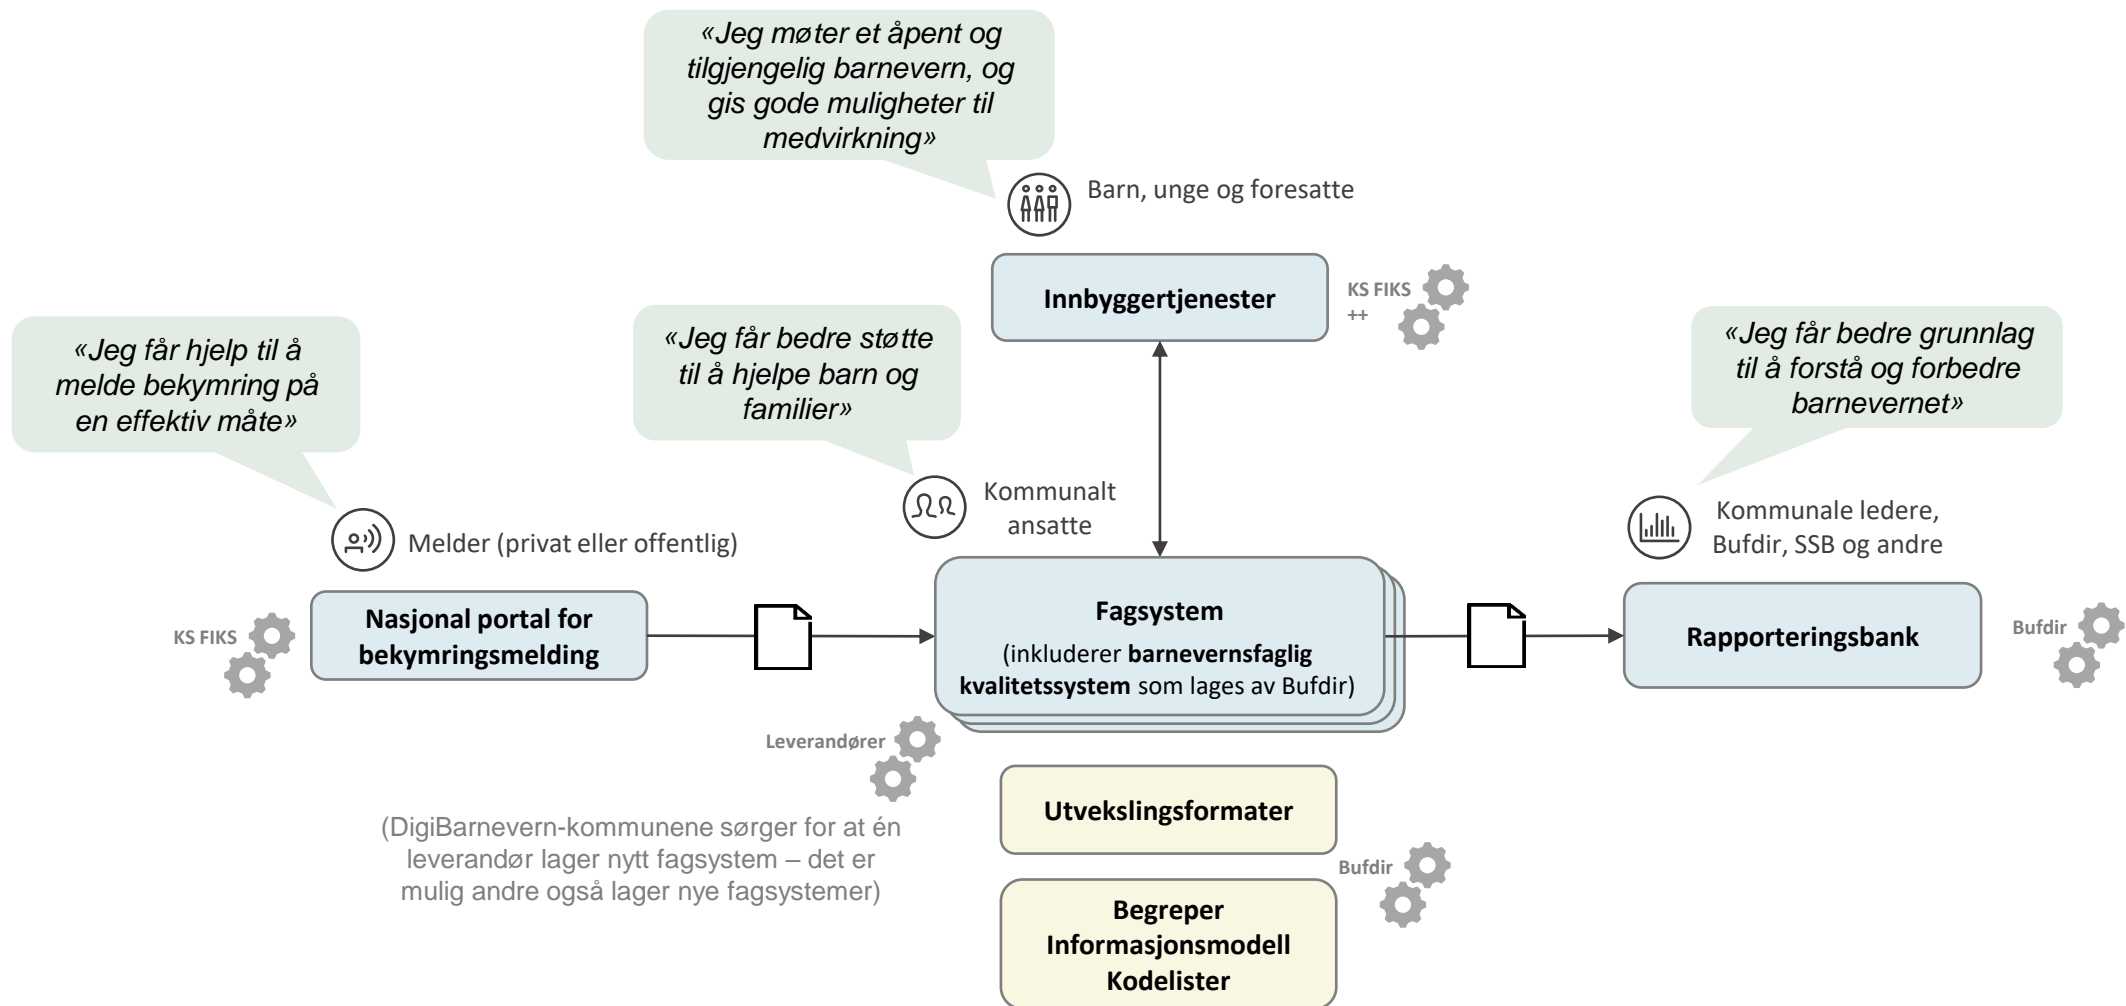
«Jeg møter et åpent og tilgjengelig barnevern, og gis gode muligheter til medvirkning»

Barn, unge og foresatte

Innbyggertjenester

KS FIKS ++

«Jeg får hjelp til å melde bekymring på en effektiv måte»

«Jeg får bedre støtte til å hjelpe barn og familier»

«Jeg får bedre grunnlag til å forstå og forbedre barnevernet»

Kommunalt ansatte

Melder (privat eller offentlig)

Kommunale ledere, Bufdir, SSB og andre

KS FIKS

Nasjonal portal for bekymringsmelding

Fagsystem

(inkluderer **barnevernsfaglig kvalitetssystem** som lages av Bufdir)

Rapporteringsbank

Bufdir

Leverandører

(DigiBarnevern-kommunene sørger for at én leverandør lager nytt fagsystem – det er mulig andre også lager nye fagsystemer)

Utvekslingsformater

Bufdir

Begreper
Informasjonsmodell
Kodelister